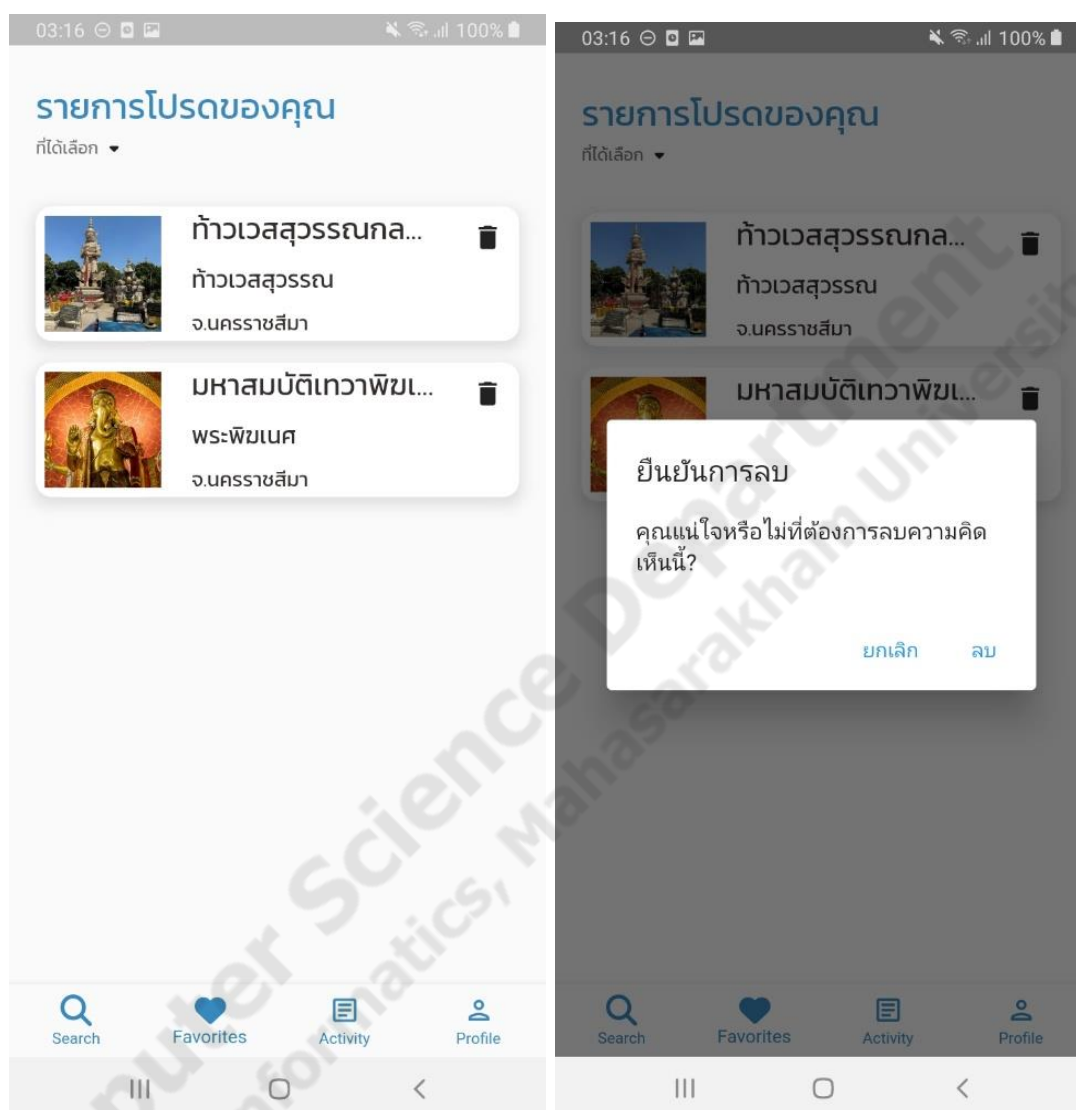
03:16 100%

รายการโปรดของคุณ
ที่ได้เลือก

ท้าวเวสสุวรรณกล...
ท้าวเวสสุวรรณ
จ.นครราชสีมา

มหาสมบัติเทวาพิฆเ...
พระพิฆเนศ
จ.นครราชสีมา

Search
Favorites
Activity
Profile

03:16 100%

รายการโปรดของคุณ
ที่ได้เลือก

ท้าวเวสสุวรรณกล...
ท้าวเวสสุวรรณ
จ.นครราชสีมา

มหาสมบัติเทวาพิฆเ...

ยืนยันการลบ
คุณแน่ใจหรือไม่ที่ต้องการลบความคิดเห็นนี้?
ยกเลิก ลบ

Search
Favorites
Activity
Profile

Computer Science Department
Informatics, Mahasarakham University